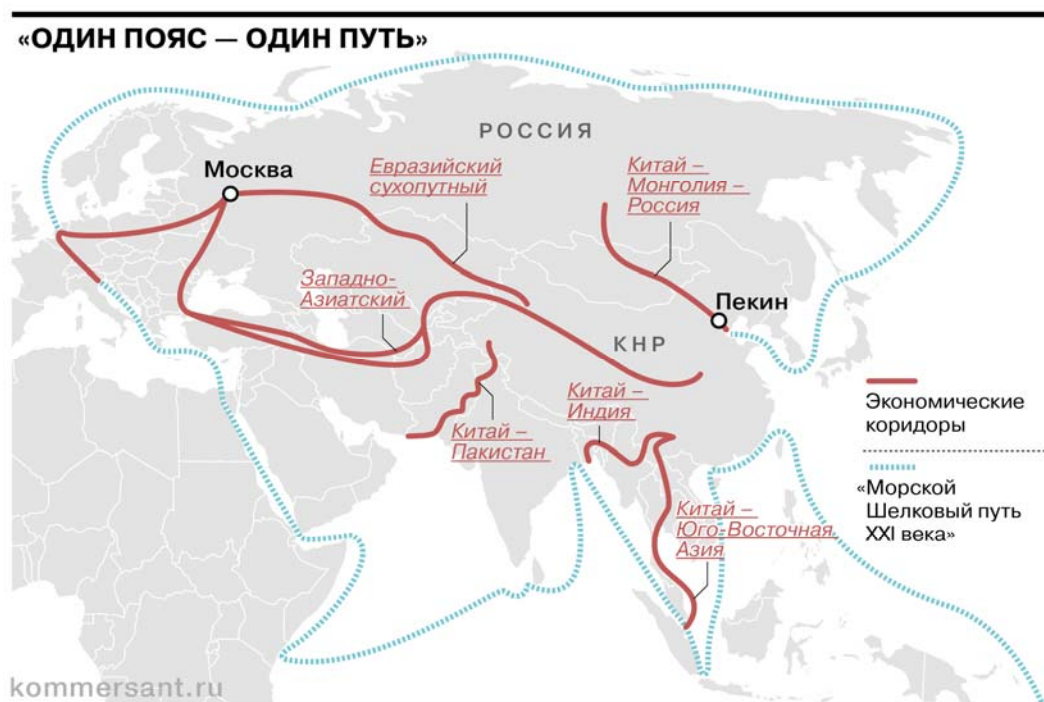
«ОДИН ПОЯС — ОДИН ПУТЬ»

РОССИЯ

Москва

Евразийский сухопутный

Китай – Монголия – Россия

Пекин

Западно-Азиатский

КНР

Китай – Индия

Китай – Пакистан

Китай – Юго-Восточная Азия

Экономические коридоры

«Морской Шелковый путь XXI века»

kommersant.ru